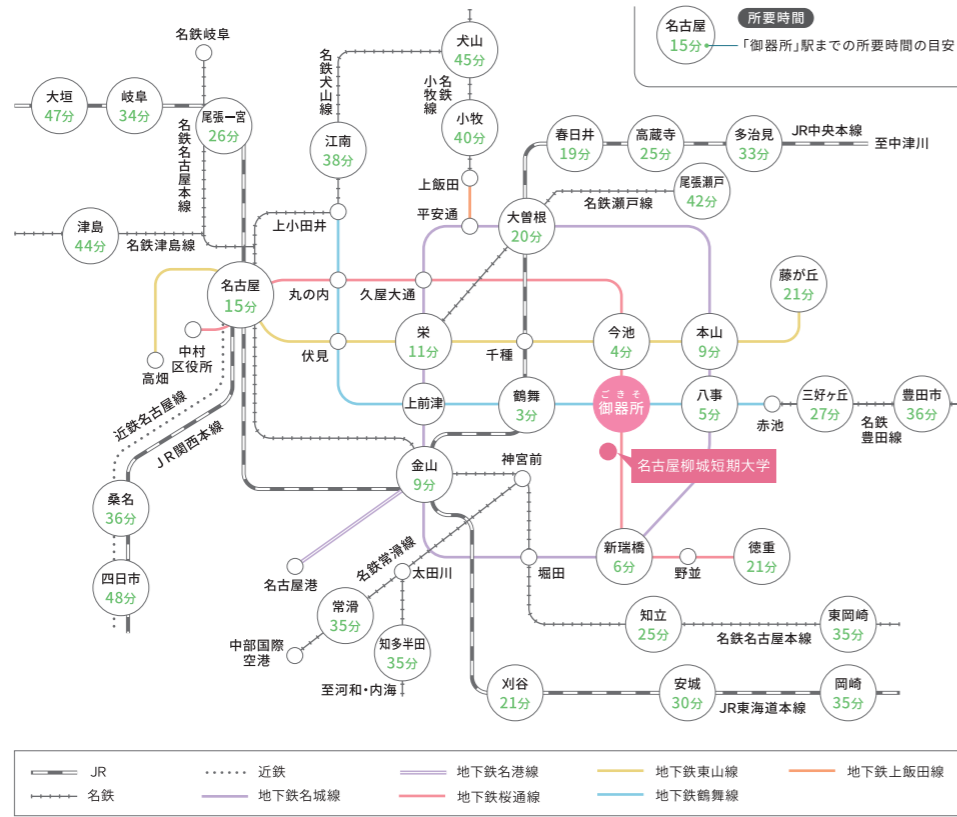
名古屋
15分
所要時間
「御器所」駅までの所要時間の目安

名鉄岐阜
犬山
45分
名鉄犬山線
小名牧鉄線
大垣
47分
岐阜
34分
尾張一宮
26分
名鉄名古屋本線
小牧
40分
江南
38分
春日井
19分
高蔵寺
25分
多治見
33分
JR中央本線
至中津川
上飯田
尾張瀬戸
42分
平安通
大曽根
20分
名鉄瀬戸線
津島
44分
名鉄津島線
上小田井
藤が丘
21分
名古屋
15分
丸の内
久屋大通
中村区役所
栄
11分
今池
4分
本山
9分
高畑
伏見
千種
近鉄名古屋線
上前津
鶴舞
3分
ごきそ
御器所
八事
5分
赤池
三好ヶ丘
27分
豊田市
36分
JR関西本線
名鉄豊田線
名古屋柳城短期大学
金山
9分
神宮前
桑名
36分
名鉄常滑線
新瑞橋
6分
野並
徳重
21分
四日市
48分
名古屋港
太田川
堀田
常滑
35分
知立
25分
東岡崎
35分
中部国際空港
名鉄名古屋本線
知多半田
35分
至河和・内海
刈谷
21分
安城
30分
岡崎
35分
JR東海道本線

JR
名鉄
近鉄
地下鉄名城線
地下鉄名港線
地下鉄桜通線
地下鉄東山線
地下鉄鶴舞線
地下鉄上飯田線